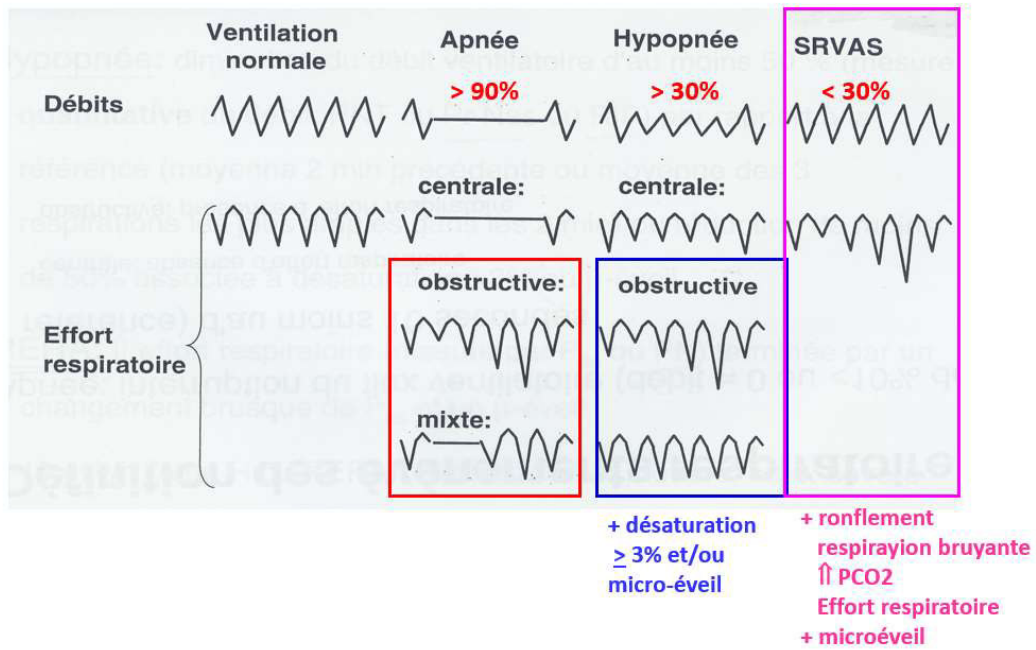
Ventilation normale

Apnée

Hypopnée

SRVAS

Débits

> 90%

> 30%

< 30%

centrale:

centrale:

obstructive:

obstructive

Effort respiratoire

mixte:

+ désaturation $\geq$ 3% et/ou micro-éveil

+ ronflement respirayion bruyante ⇑ PCO2 Effort respiratoire + microéveil